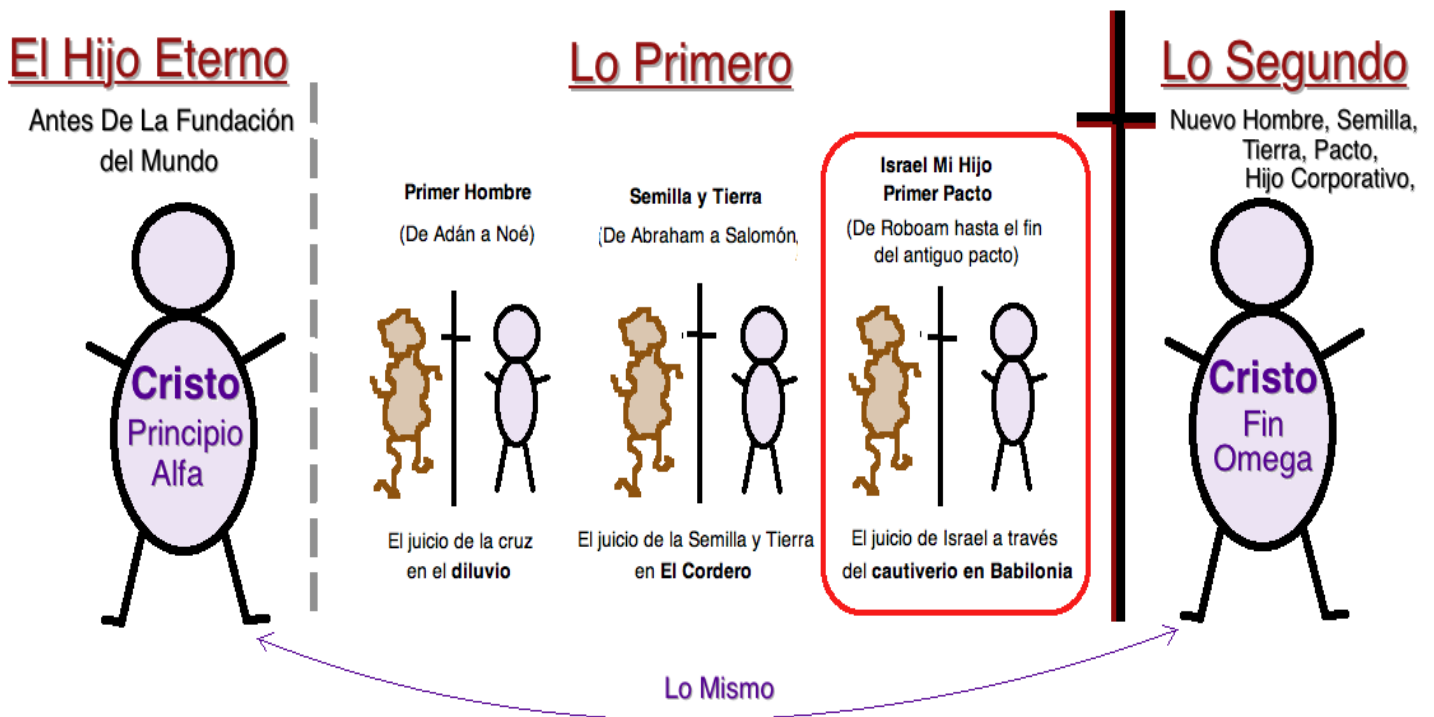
El Hijo Eterno

Antes De La Fundación del Mundo

Cristo
Principio
Alfa

Lo Primero

Primer Hombre
(De Adán a Noé)

El juicio de la cruz en el diluvio

Semilla y Tierra
(De Abraham a Salomón)

El juicio de la Semilla y Tierra en El Cordero

Israel Mi Hijo
Primer Pacto
(De Roboam hasta el fin del antiguo pacto)

El juicio de Israel a través del cautiverio en Babilonia

Lo Segundo

Nuevo Hombre, Semilla, Tierra, Pacto, Hijo Corporativo,

Cristo
Fin
Omega

Lo Mismo